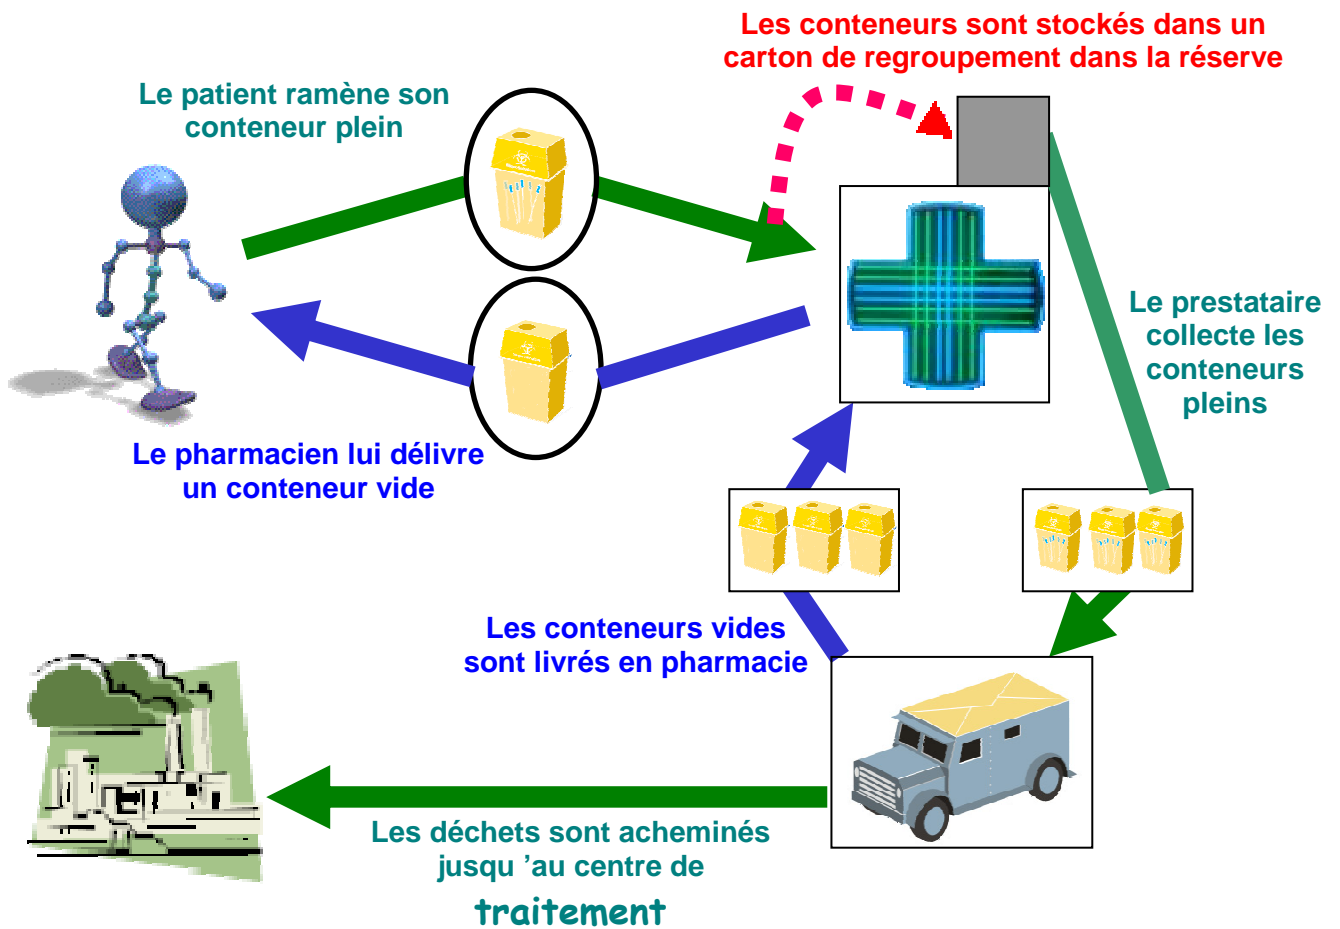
Les conteneurs sont stockés dans un carton de regroupement dans la réserve

Le patient ramène son conteneur plein

Le prestataire collecte les conteneurs pleins

Le pharmacien lui délivre un conteneur vide

Les conteneurs vides sont livrés en pharmacie

Les déchets sont acheminés jusqu 'au centre de traitement